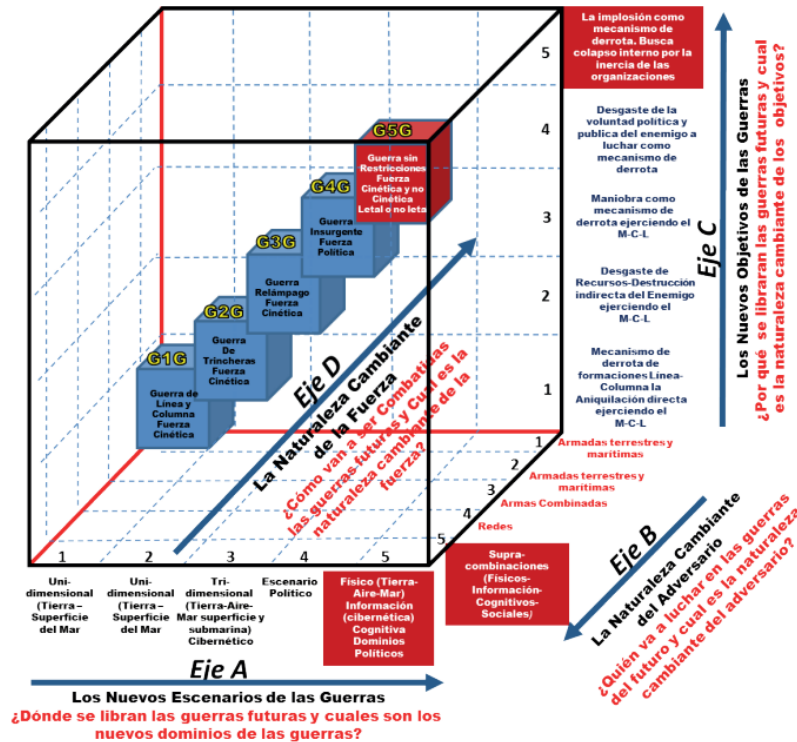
La implosión como mecanismo de derrota. Busca colapso interno por la inercia de las organizaciones

5

Desgaste de la voluntad política y publica del enemigo a luchar como mecanismo de derrota

4

Maniobra como mecanismo de derrota ejerciendo el M-C-L

3

Desgaste de Recursos-Destrucción indirecta del Enemigo ejerciendo el M-C-L

2

Mecanismo de derrota de formaciones Línea-Columna la Aniquilación directa ejerciendo el M-C-L

1

Eje C

Los Nuevos Objetivos de las Guerras

¿Por qué se libran las guerras futuras y cual es la naturaleza cambiante de los objetivos?

G5G

Guerra sin Restricciones Fuerza Cinética y no Cinética Letal o no leta

G4G

Guerra Insurgente Fuerza Política

G3G

Guerra Relámpago Fuerza Cinética

G2G

Guerra De Trincheras Fuerza Cinética

G1G

Guerra de Línea y Columna Fuerza Cinética

Eje D

La Naturaleza Cambiante de la Fuerza

¿Cómo van a ser Combatidas las guerras futuras y Cual es la naturaleza cambiante de la fuerza?

1 Armadas terrestres y marítimas

2 Armadas terrestres y marítimas

3 Armas Combinadas

4 Redes

5

Supra-combinaciones (Físicos-Información-Cognitivos-Sociales)

Eje B

La Naturaleza Cambiante del Adversario

¿Quién va a luchar en las guerras del futuro y cual es la naturaleza cambiante del adversario?

1

Uni-dimensional (Tierra – Superficie del Mar

2

Uni-dimensional (Tierra – Superficie del Mar

3

Tri-dimensional (Tierra-Aire-Mar superficie y submarina) Cibernético

4

Escenario Político

5

Físico (Tierra-Aire-Mar) Información (cibernética) Cognitiva Dominios Políticos

Eje A

Los Nuevos Escenarios de las Guerras

¿Dónde se libran las guerras futuras y cuales son los nuevos dominios de las guerras?